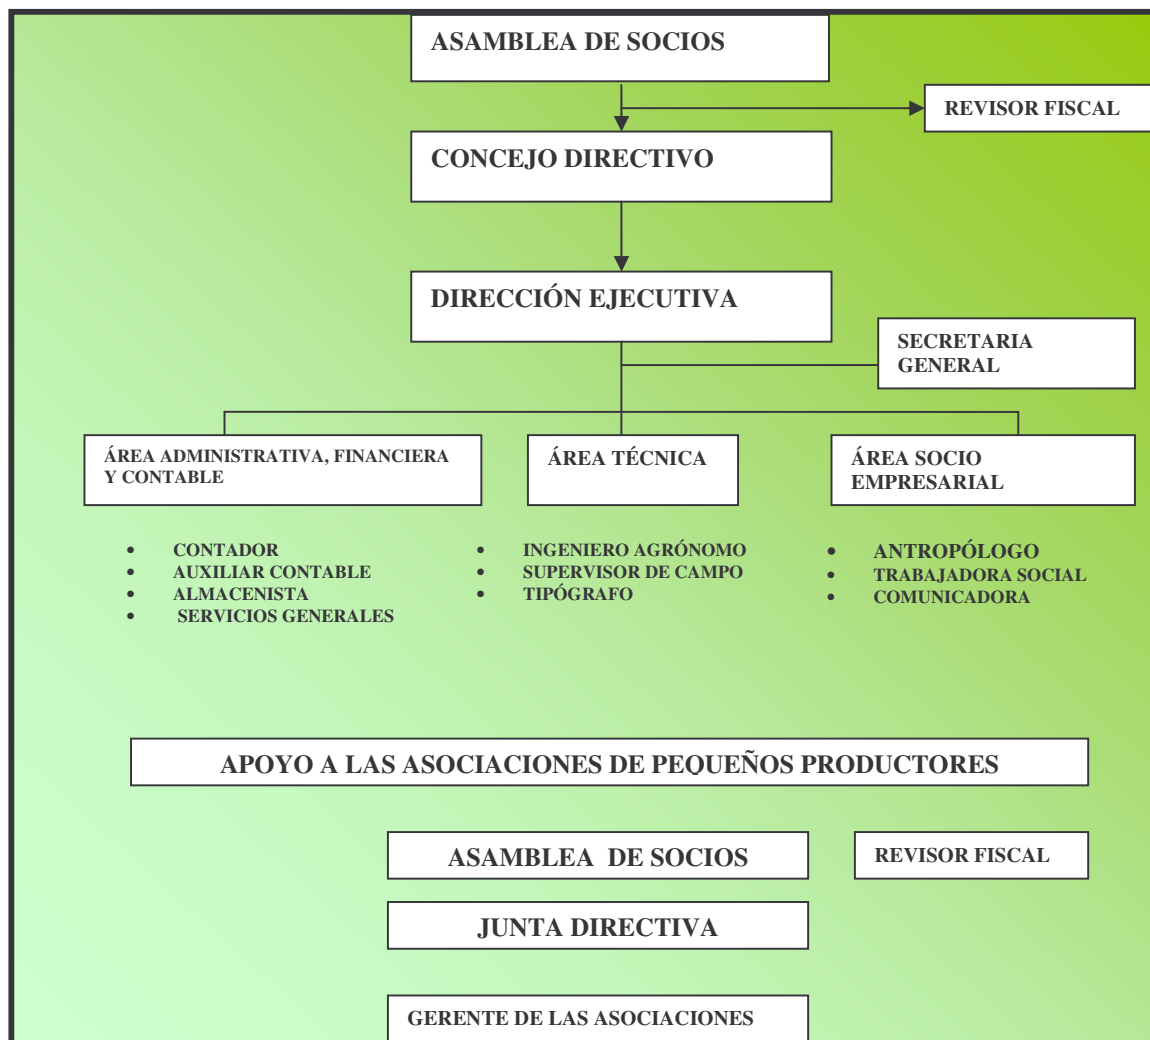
ASAMBLEA DE SOCIOS

REVISOR FISCAL

CONCEJO DIRECTIVO

DIRECCIÓN EJECUTIVA

SECRETARIA GENERAL

ÁREA ADMINISTRATIVA, FINANCIERA Y CONTABLE

ÁREA TÉCNICA

ÁREA SOCIO EMPRESARIAL

- CONTADOR
- AUXILIAR CONTABLE
- ALMACENISTA
- SERVICIOS GENERALES

- INGENIERO AGRÓNOMO
- SUPERVISOR DE CAMPO
- TIPÓGRAFO

- ANTROPÓLOGO
- TRABAJADORA SOCIAL
- COMUNICADORA

APOYO A LAS ASOCIACIONES DE PEQUEÑOS PRODUCTORES

ASAMBLEA DE SOCIOS

REVISOR FISCAL

JUNTA DIRECTIVA

GERENTE DE LAS ASOCIACIONES